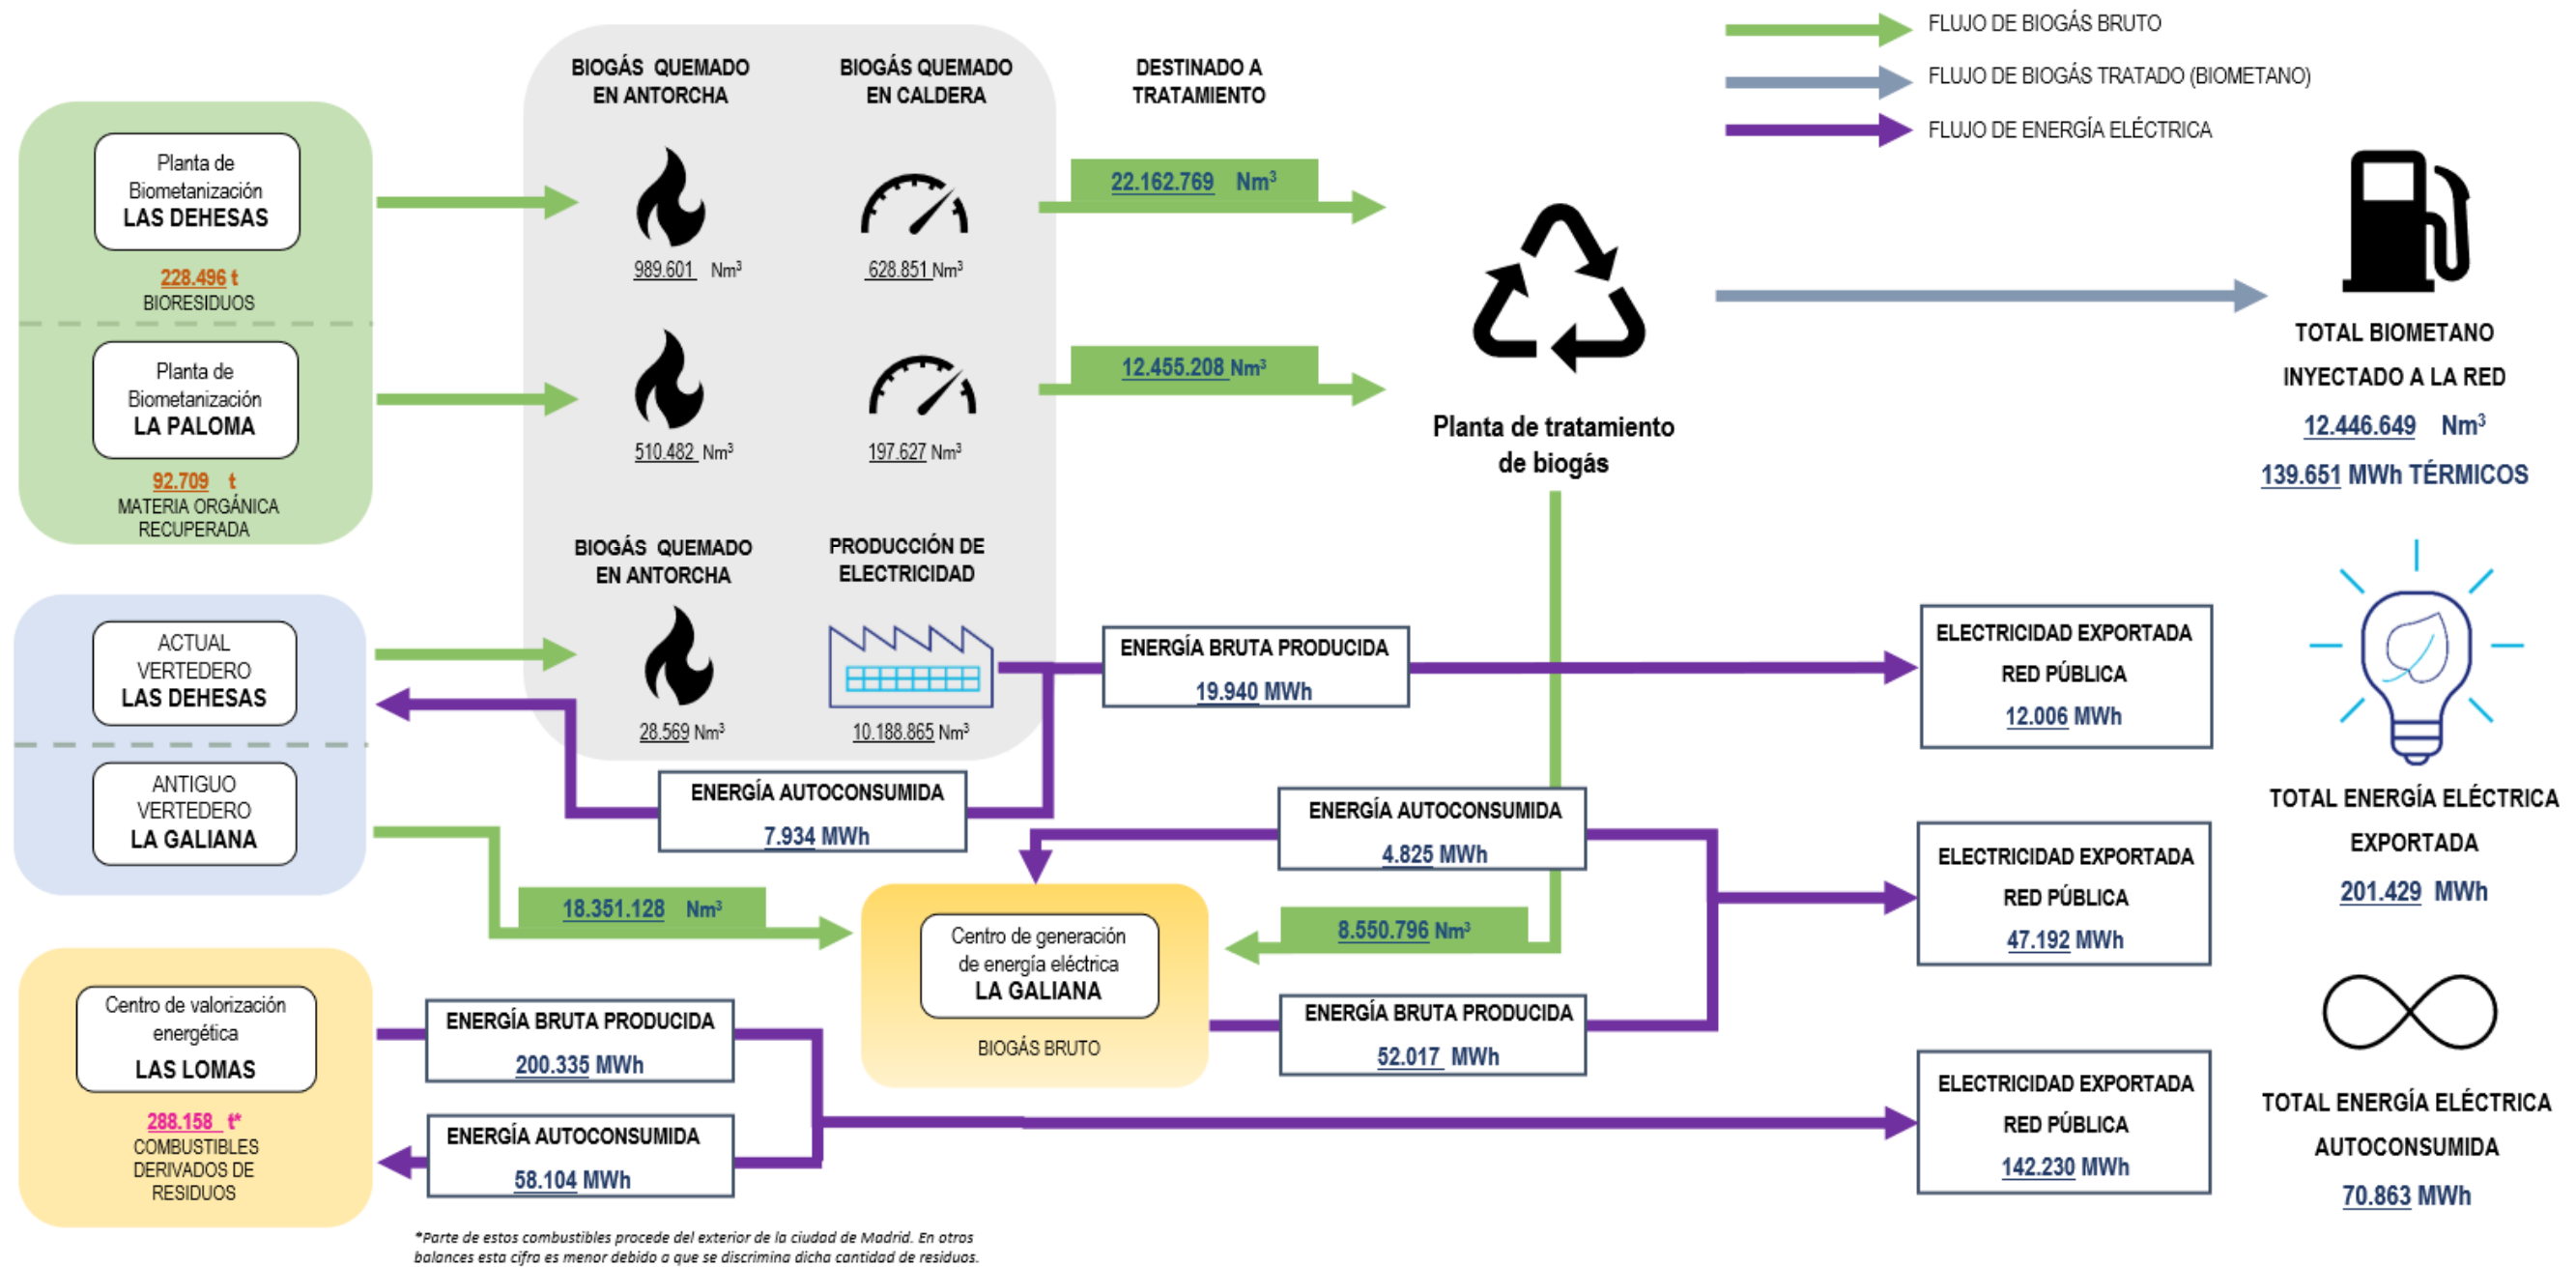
FLUJO DE BIOGÁS BRUTO
FLUJO DE BIOGÁS TRATADO (BIOMETANO)
FLUJO DE ENERGÍA ELÉCTRICA

Planta de Biometanización LAS DEHESAS
228.496 t BIORESIDUOS

Planta de Biometanización LA PALOMA
92.709 t MATERIA ORGÁNICA RECUPERADA

BIOGÁS QUEMADO EN ANTORCHA
989.601 Nm³
510.482 Nm³

BIOGÁS QUEMADO EN CALDERA
628.851 Nm³
197.627 Nm³

DESTINADO A TRATAMIENTO
22.162.769 Nm³
12.455.208 Nm³

Planta de tratamiento de biogás

TOTAL BIOMETANO INYECTADO A LA RED
12.446.649 Nm³
139.651 MWh TÉRMICOS

ACTUAL VERTEDERO LAS DEHESAS

ANTIGUO VERTEDERO LA GALIANA

BIOGÁS QUEMADO EN ANTORCHA
28.569 Nm³

PRODUCCIÓN DE ELECTRICIDAD
10.188.865 Nm³

ENERGÍA BRUTA PRODUCIDA
19.940 MWh

ENERGÍA AUTOCONSUMIDA
7.934 MWh

ELECTRICIDAD EXPORTADA RED PÚBLICA
12.006 MWh

ENERGÍA AUTOCONSUMIDA
4.825 MWh

18.351.128 Nm³

8.550.796 Nm³

Centro de generación de energía eléctrica LA GALIANA
BIOGÁS BRUTO

ENERGÍA BRUTA PRODUCIDA
52.017 MWh

ELECTRICIDAD EXPORTADA RED PÚBLICA
47.192 MWh

TOTAL ENERGÍA ELÉCTRICA EXPORTADA
201.429 MWh

Centro de valorización energética LAS LOMAS
288.158 t*
COMBUSTIBLES DERIVADOS DE RESIDUOS

ENERGÍA BRUTA PRODUCIDA
200.335 MWh

ENERGÍA AUTOCONSUMIDA
58.104 MWh

ELECTRICIDAD EXPORTADA RED PÚBLICA
142.230 MWh

TOTAL ENERGÍA ELÉCTRICA AUTOCONSUMIDA
70.863 MWh

*Parte de estos combustibles procede del exterior de la ciudad de Madrid. En otros balances esta cifra es menor debido a que se discrimina dicha cantidad de residuos.